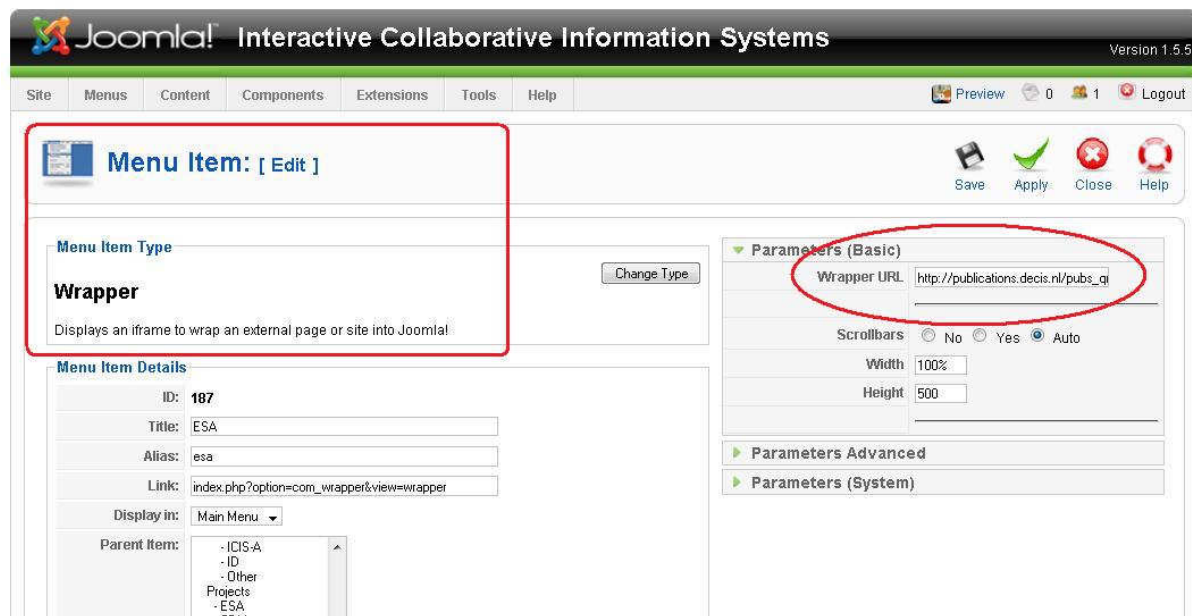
Joomla! Interactive Collaborative Information Systems

Version 1.5.5

Site Menus Content Components Extensions Tools Help

Preview 0 1 Logout

Menu Item: [ Edit ]

Save Apply Close Help

Menu Item Type

Change Type

Wrapper

Displays an iframe to wrap an external page or site into Joomla!

Menu Item Details

| | |
|---|---|
| ID: | 187 |
| Title: | ESA |
| Alias: | esa |
| Link: | index.php?option=com_wrapper&view=wrapper |
| Display in: | Main Menu |
| Parent Item: | - ICIS-A<br>- ID<br>- Other<br>Projects<br>- ESA |

Parameters (Basic)

| | |
|---|---|
| Wrapper URL | http://publications.decis.nl/pubs_q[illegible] |
| Scrollbars | No Yes Auto |
| Width | 100% |
| Height | 500 |

Parameters Advanced

Parameters (System)